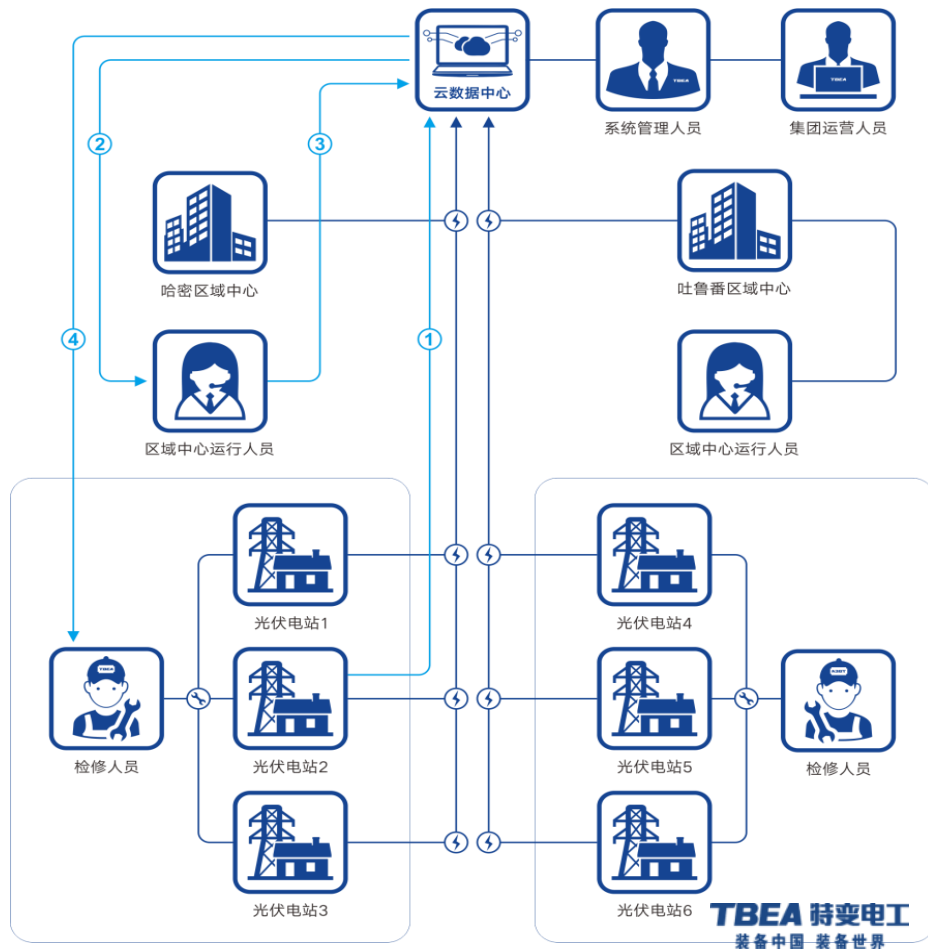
云数据中心

系统管理人员

集团运营人员

2

3

哈密区域中心

吐鲁番区域中心

4

1

区域中心运行人员

区域中心运行人员

光伏电站1

光伏电站4

检修人员

光伏电站2

光伏电站5

检修人员

光伏电站3

光伏电站6

TBEA 特变电工
装备中国 装备世界